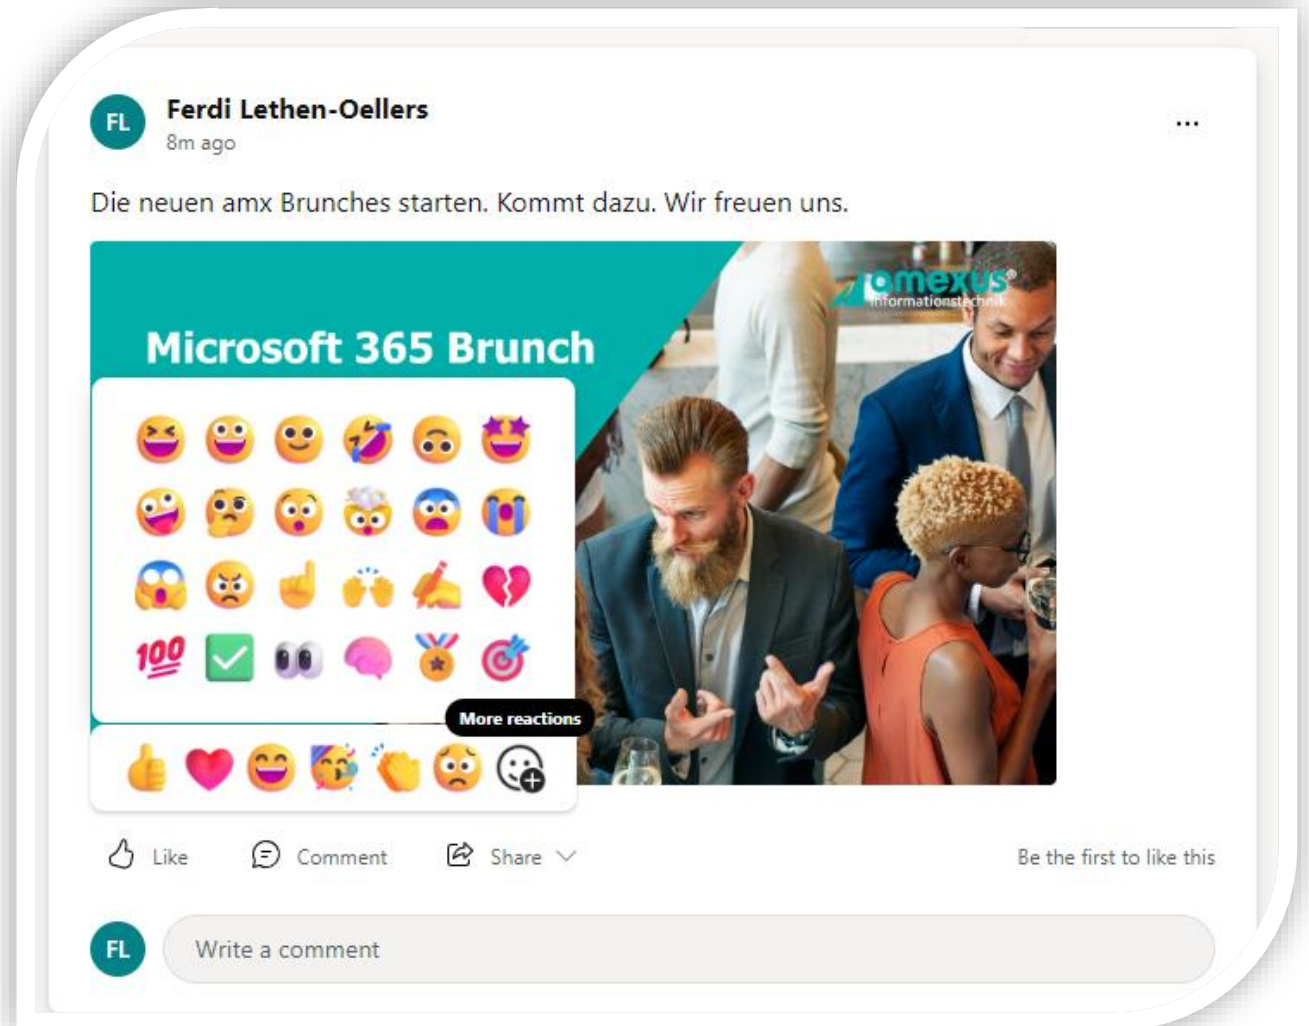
FL

Ferdi Lethen-Oellers
8m ago

...

Die neuen amx Brunches starten. Kommt dazu. Wir freuen uns.

Microsoft 365 Brunch

amexus Informationstechnik

100

More reactions

Like Comment Share

Be the first to like this

FL

Write a comment